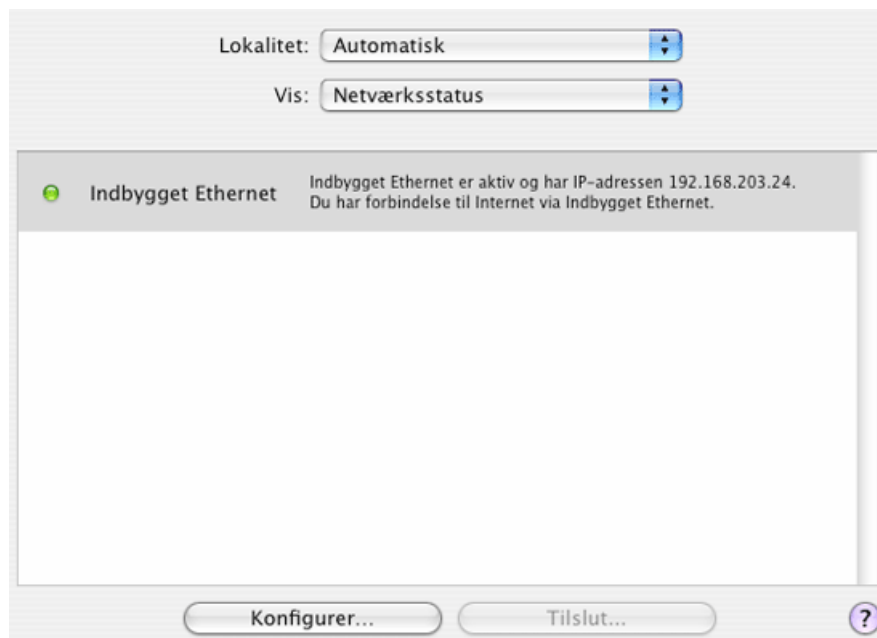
Lokalitet: Automatisk

Vis: Netværksstatus

Indbygget Ethernet

Indbygget Ethernet er aktiv og har IP-adressen 192.168.203.24.
Du har forbindelse til Internet via Indbygget Ethernet.

Konfigurer...

Tilslut...

?